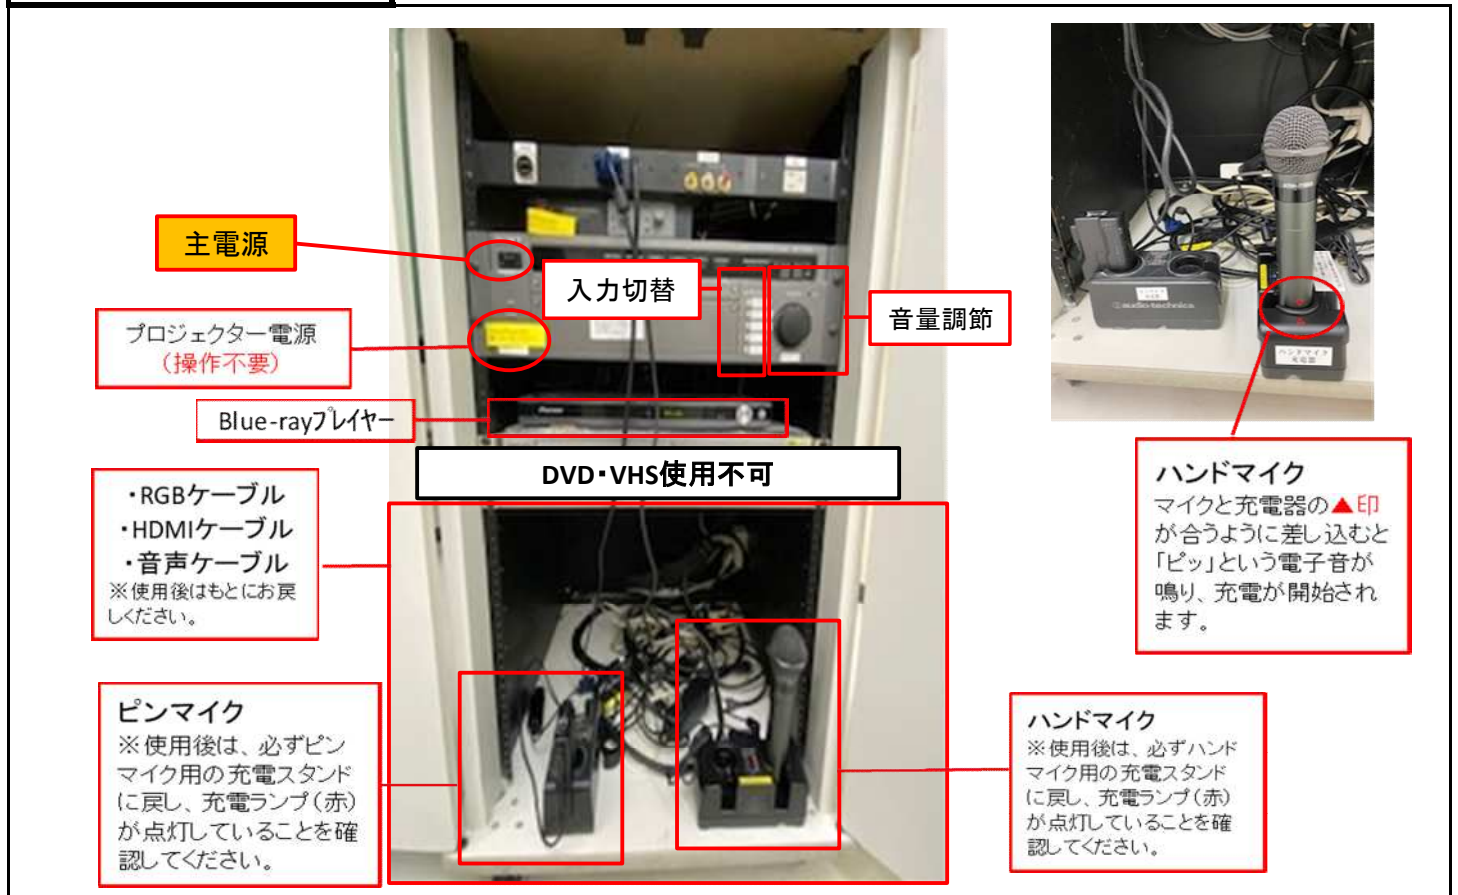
主電源

入力切替

音量調節

プロジェクター電源
（操作不要）

Blue-rayプレイヤー

DVD・VHS使用不可

・RGBケーブル
・HDMIケーブル
・音声ケーブル
※使用後はもとにお戻しください。

ピンマイク
※使用後は、必ずピンマイク用の充電スタンドに戻し、充電ランプ（赤）が点灯していることを確認してください。

ハンドマイク
※使用後は、必ずハンドマイク用の充電スタンドに戻し、充電ランプ（赤）が点灯していることを確認してください。

ハンドマイク
マイクと充電器の▲印が合うように差し込むと「ピッ」という電子音が鳴り、充電が開始されます。